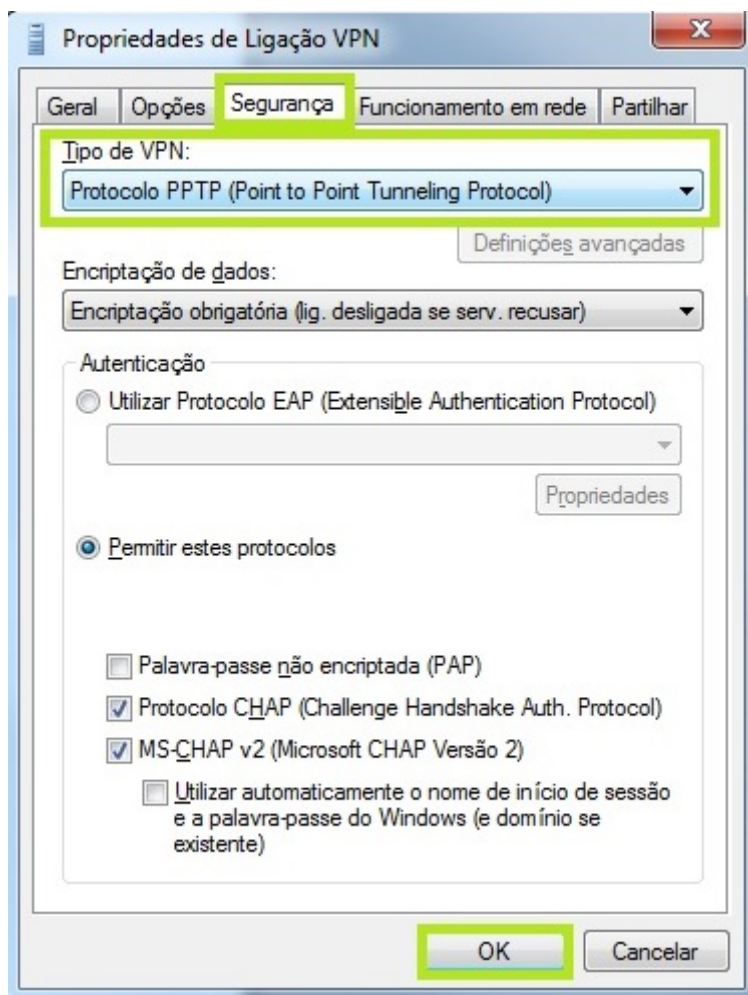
Propriedades de Ligação VPN

X

Geral | Opções | Segurança | Funcionamento em rede | Partilhar

Tipo de VPN:

Protocolo PPTP (Point to Point Tunneling Protocol)

Definições avançadas

Encriptação de dados:

Encriptação obrigatória (lig. desligada se serv. recusar)

Autenticação

Utilizar Protocolo EAP (Extensible Authentication Protocol)

Propriedades

Permitir estes protocolos

Palavra-passe não encriptada (PAP)

Protocolo CHAP (Challenge Handshake Auth. Protocol)

MS-CHAP v2 (Microsoft CHAP Versão 2)

Utilizar automaticamente o nome de início de sessão e a palavra-passe do Windows (e domínio se existente)

OK

Cancelar